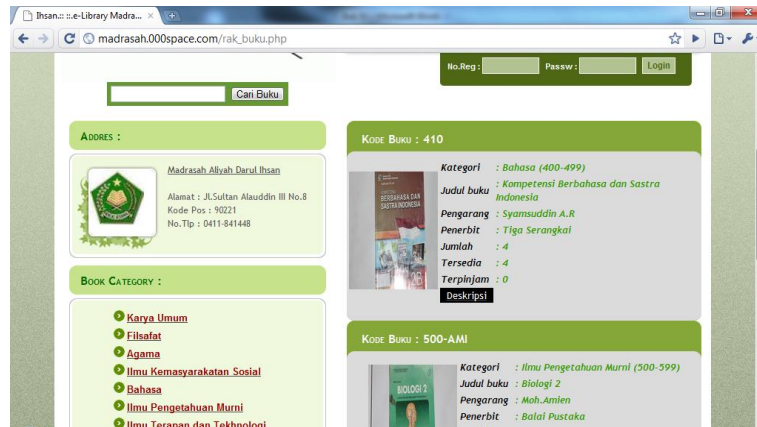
Ihsan.:: ::.e-Library Madra... ×

madrasah.000space.com/rak_buku.php

No.Reg : Passw : Login

Cari Buku

Addres :

Madrasah Aliyah Darul Ihsan

Alamat : Jl.Sultan Alauddin III No.8
Kode Pos : 90221
No.Tlp : 0411-841448

Book Category :

Karya Umum
Filsafat
Agama
Ilmu Kemasyarakatan Sosial
Bahasa
Ilmu Pengetahuan Murni
Ilmu Terapan dan Tekhnologi

Kode Buku : 410

| Kategori | : Bahasa (400-499) |
|---|---|
| Judul buku | : Kompetensi Berbahasa dan Sastra Indonesia |
| Pengarang | : Syamsuddin A.R |
| Penerbit | : Tiga Serangkai |
| Jumlah | : 4 |
| Tersedia | : 4 |
| Terpinjam | : 0 |

Deskripsi

Kode Buku : 500-AMI

| Kategori | : Ilmu Pengetahuan Murni (500-599) |
|---|---|
| Judul buku | : Biologi 2 |
| Pengarang | : Moh.Amien |
| Penerbit | : Balai Pustaka |

BIOLOGI 2